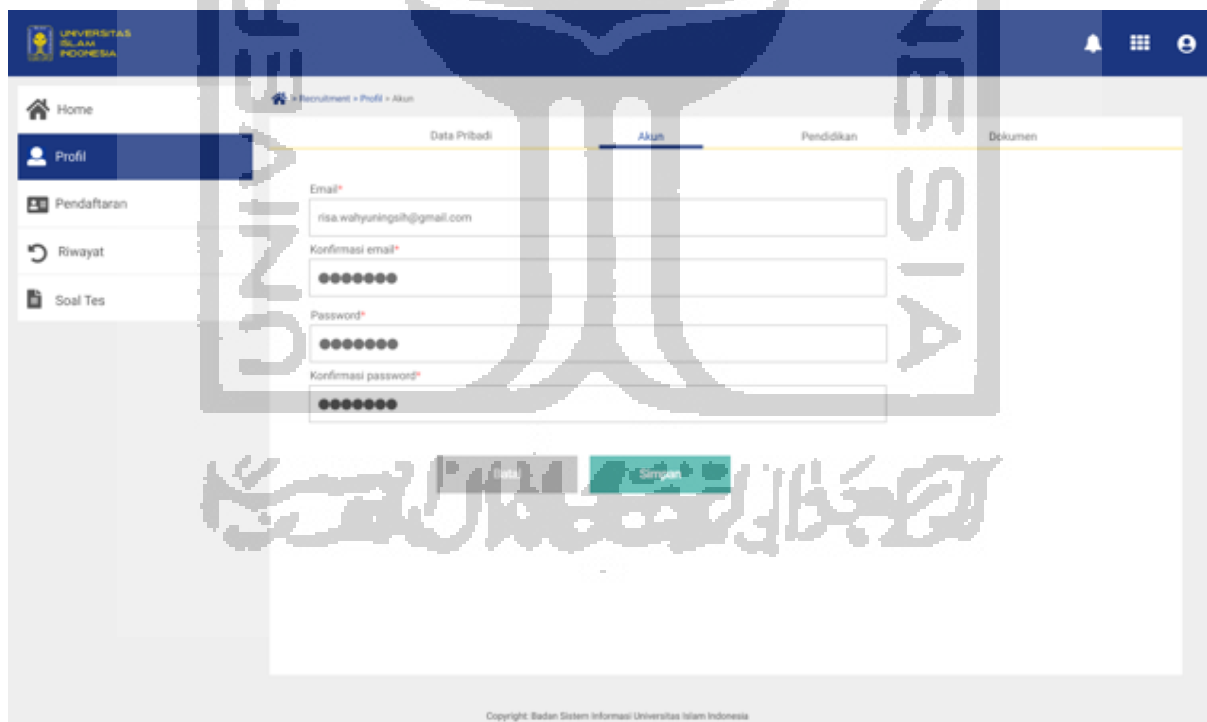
UNIVERSITAS ISLAM INDONESIA

Home
Profil
Pendaftaran
Riwayat
Soal Tes

> Recruitment > Profil > Akun

Data Pribadi
Akun
Pendidikan
Dokumen

Email*
risa.wahyuningsih@gmail.com
Konfirmasi email*
●●●●●●●
Password*
●●●●●●●
Konfirmasi password*
●●●●●●●

Batal
Simpan

Copyright Badan Sistem Informasi Universitas Islam Indonesia